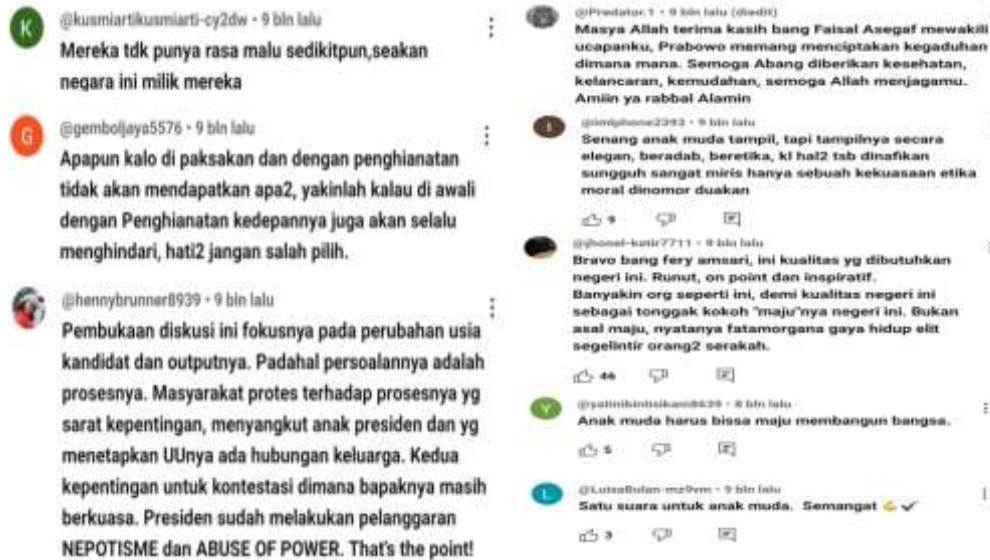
K
@kusmiartikusmiarti-cy2dw • 9 bln lalu
Mereka tdk punya rasa malu sedikitpun,seakan negara ini milik mereka

G
@gemboljaya5576 • 9 bln lalu
Apapun kalo di paksakan dan dengan penghianatan tidak akan mendapatkan apa2, yakinlah kalau di awali dengan Penghianatan kedepannya juga akan selalu menghindari, hati2 jangan salah pilih.

@hennybrunner8939 • 9 bln lalu
Pembukaan diskusi ini fokusnya pada perubahan usia kandidat dan outputnya. Padahal persoalannya adalah prosesnya. Masyarakat protes terhadap prosesnya yg sarat kepentingan, menyangkut anak presiden dan yg menetapkan UUnya ada hubungan keluarga. Kedua kepentingan untuk kontestasi dimana bapaknya masih berkuasa. Presiden sudah melakukan pelanggaran NEPOTISME dan ABUSE OF POWER. That's the point!

@Predator.1 • 9 bln lalu (diedit)
Masya Allah terima kasih bang Faisal Asegaf mewakili ucapanku, Prabowo memang menciptakan kegaduhan dimana mana. Semoga Abang diberikan kesehatan, kelancaran, kemudahan, semoga Allah menjagamu. Amiin ya rabbal Alamin

I
@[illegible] • 9 bln lalu
Senang anak muda tampil, tapi tampilnya secara elegan, beradab, beretika, ki hal2 tsb dinafikan sungguh sangat miris hanya sebuah kekuasaan etika moral dinomor duakan
9

@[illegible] • 9 bln lalu
Bravo bang fery amsari, ini kualitas yg dibutuhkan negeri ini. Runut, on point dan inspiratif.
Banyakin org seperti ini, demi kualitas negeri ini sebagai tonggak kokoh "maju"nya negeri ini. Bukan asal maju, nyatanya fatamorgana gaya hidup elit segelintir orang2 serakah.
46

Y
@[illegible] • 8 bln lalu
Anak muda harus bissa maju membangun bangsa.
5

L
@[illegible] • 9 bln lalu
Satu suara untuk anak muda. Semangat 💪✔
3